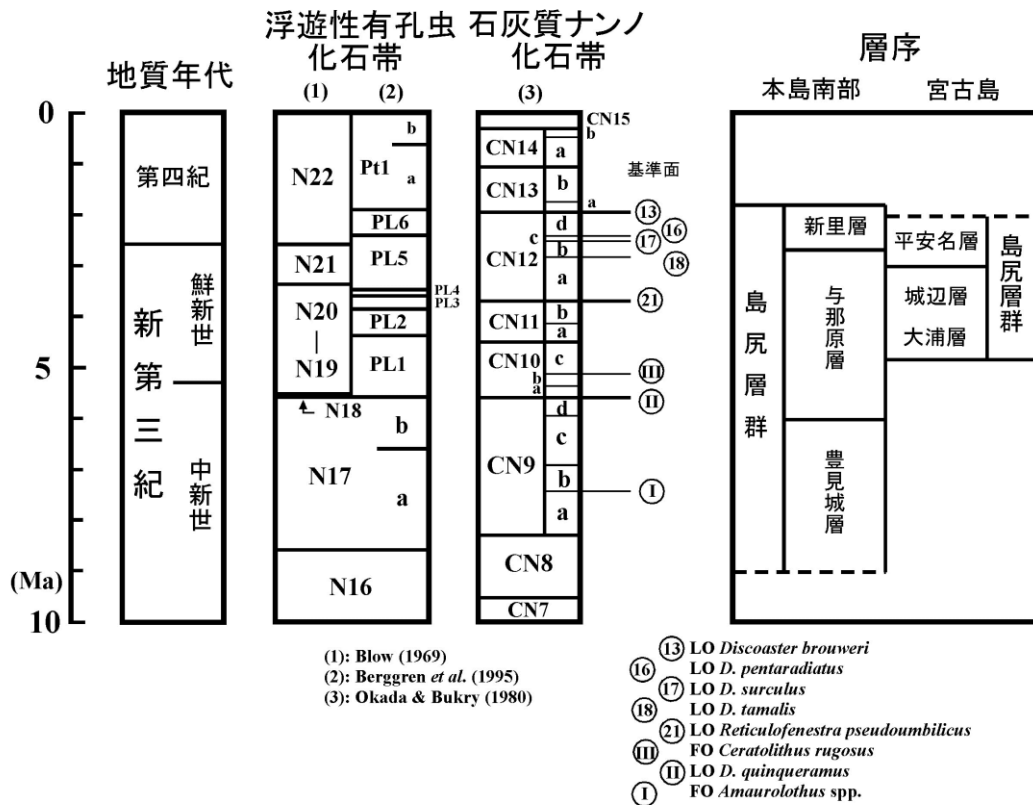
地質年代

浮遊性有孔虫 化石帯

(1) (2)

石灰質ナンノ 化石帯

(3)

層序

本島南部 宮古島

0

5

(Ma)

10

第四紀

新第三紀

鮮新世

中新世

N22

N21

N20 | N19

N18

N17

N16

Pt1 b a

PL6

PL5

PL4

PL3

PL2

PL1

b

a

CN15 b

CN14 a

CN13 b

a

CN12 d c b a

CN11 b a

CN10 c b a

CN9 d c b a

CN8

CN7

基準面

⑬ ⑯ ⑰ ⑱ ㉑ Ⅲ Ⅱ Ⅰ

島尻層群

新里層

与那原層

豊見城層

平安名層

城辺層

大浦層

島尻層群

(1): Blow (1969)
(2): Berggren *et al.* (1995)
(3): Okada & Bukry (1980)

⑬ LO *Discoaster brouweri*
⑯ LO *D. pentaradiatus*
⑰ LO *D. surculus*
⑱ LO *D. tamalis*
㉑ LO *Reticulofenestra pseudoumbilicus*
Ⅲ FO *Ceratolithus rugosus*
Ⅱ LO *D. quinqueramus*
Ⅰ FO *Amaurolothus* spp.